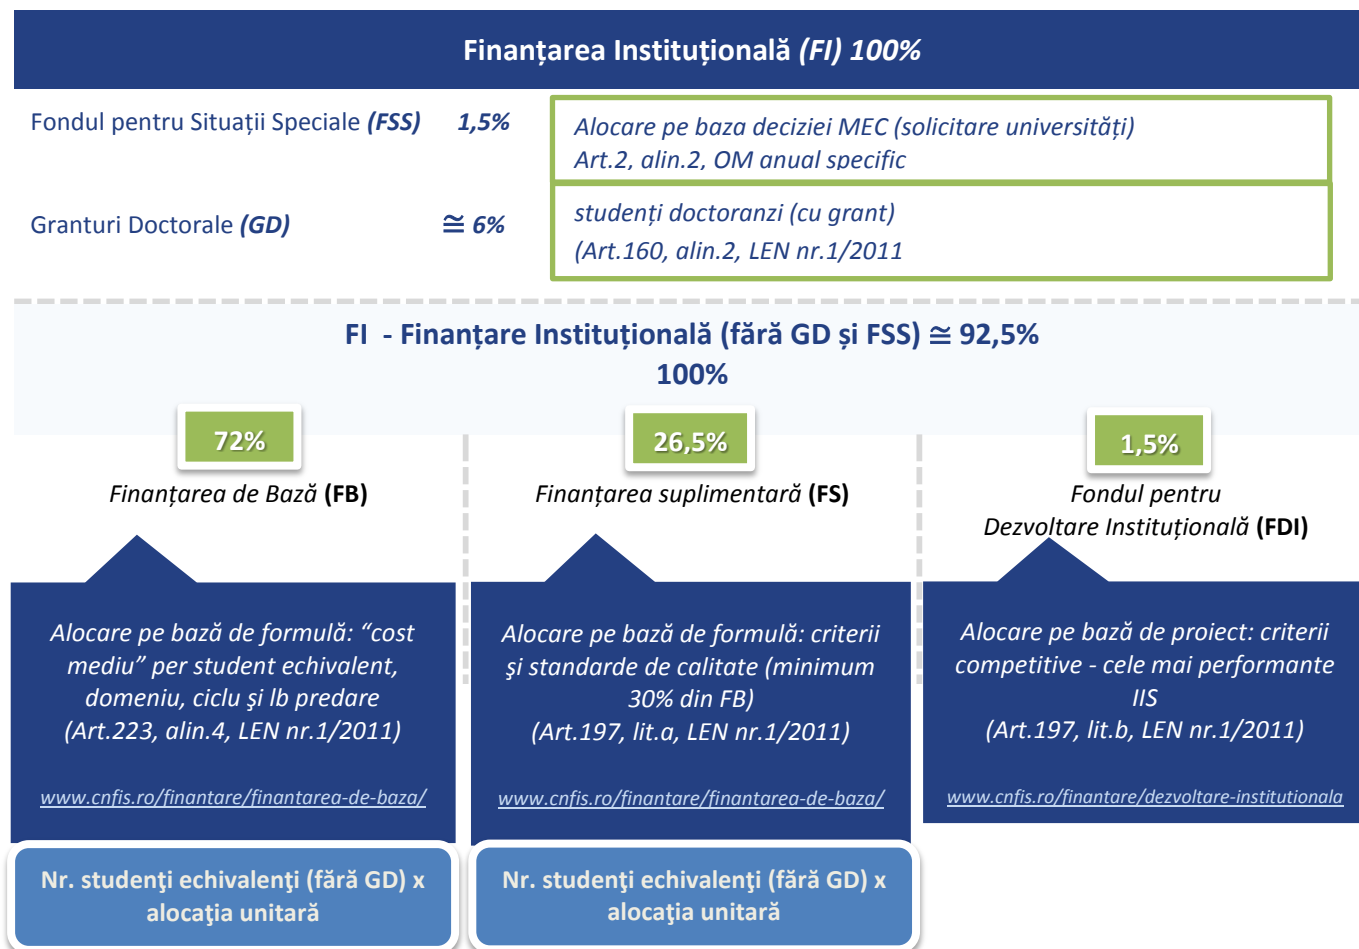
Finanțarea Instituțională (FI) 100%

Fondul pentru Situații Speciale (FSS) 1,5%

Alocare pe baza deciziei MEC (solicitare universități)
Art.2, alin.2, OM anual specific

Granturi Doctorale (GD) ≅ 6%

studenți doctoranzi (cu grant)
(Art.160, alin.2, LEN nr.1/2011)

FI - Finanțare Instituțională (fără GD și FSS) ≅ 92,5%
100%

72%

Finanțarea de Bază (FB)

Alocare pe bază de formulă: "cost mediu" per student echivalent, domeniu, ciclu şi lb predare
(Art.223, alin.4, LEN nr.1/2011)

www.cnfis.ro/finantare/finantarea-de-baza/

Nr. studenţi echivalenţi (fără GD) x alocaţia unitară

26,5%

Finanțarea suplimentară (FS)

Alocare pe bază de formulă: criterii şi standarde de calitate (minimum 30% din FB)
(Art.197, lit.a, LEN nr.1/2011)

www.cnfis.ro/finantare/finantarea-de-baza/

Nr. studenţi echivalenţi (fără GD) x alocaţia unitară

1,5%

Fondul pentru Dezvoltare Instituțională (FDI)

Alocare pe bază de proiect: criterii competitive - cele mai performante IIS
(Art.197, lit.b, LEN nr.1/2011)

www.cnfis.ro/finantare/dezvoltare-institutionala